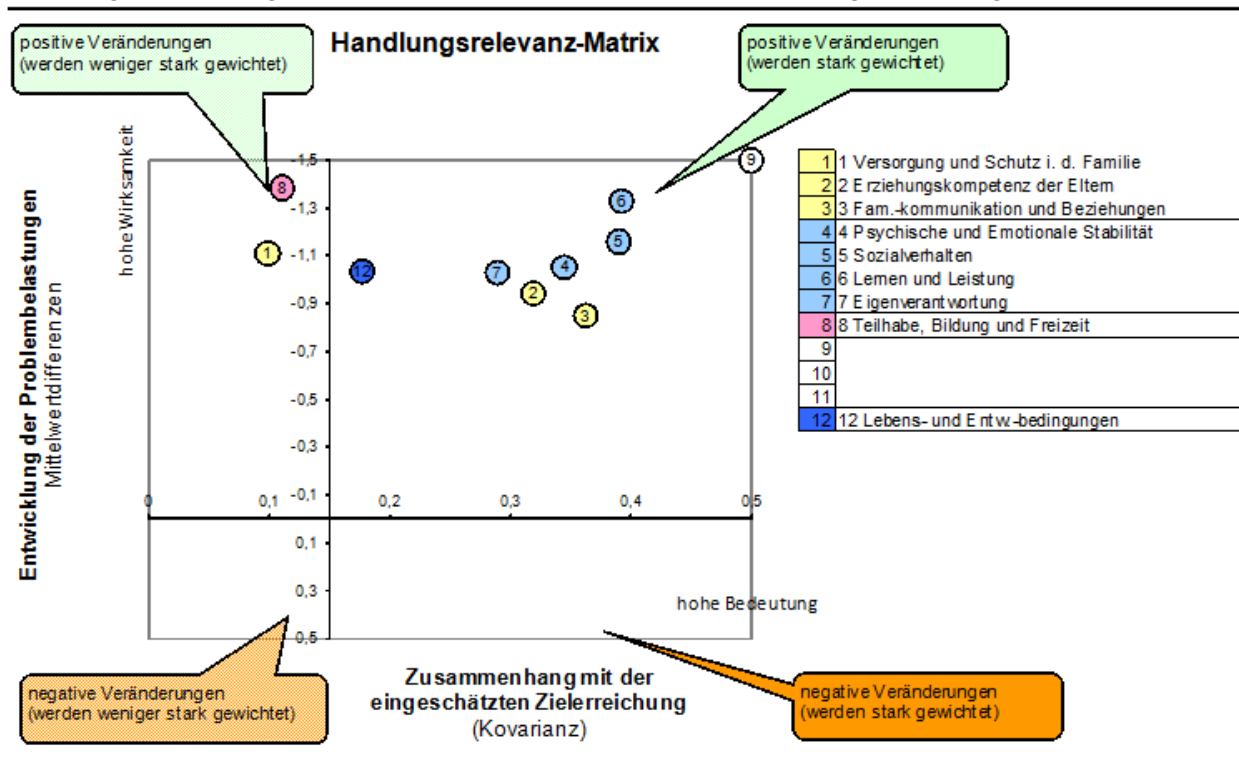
positive Veränderungen (werden weniger stark gewichtet)

Handlungsrelevanz-Matrix

positive Veränderungen (werden stark gewichtet)

hohe Wirksamkeit

Entwicklung der Problembelastungen
Mittelwertdifferenzen

-1,5
-1,3
-1,1
-0,9
-0,7
-0,5
-0,3
-0,1
0,1
0,3
0,5

0
0,1
0,2
0,3
0,4
0,5

8
1
12
7
2
4
3
6
5
9

| | |
|---|---|
| 1 | 1 Versorgung und Schutz i. d. Familie |
| 2 | 2 Erziehungskompetenz der Eltern |
| 3 | 3 Fam.-kommunikation und Beziehungen |
| 4 | 4 Psychische und Emotionale Stabilität |
| 5 | 5 Sozialverhalten |
| 6 | 6 Lernen und Leistung |
| 7 | 7 Eigenverantwortung |
| 8 | 8 Teilhabe, Bildung und Freizeit |
| 9 | |
| 10 | |
| 11 | |
| 12 | 12 Lebens- und Entw.-bedingungen |

hohe Bedeutung

negative Veränderungen (werden weniger stark gewichtet)

Zusammenhang mit der eingeschätzten Zielerreichung
(Kovarianz)

negative Veränderungen (werden stark gewichtet)